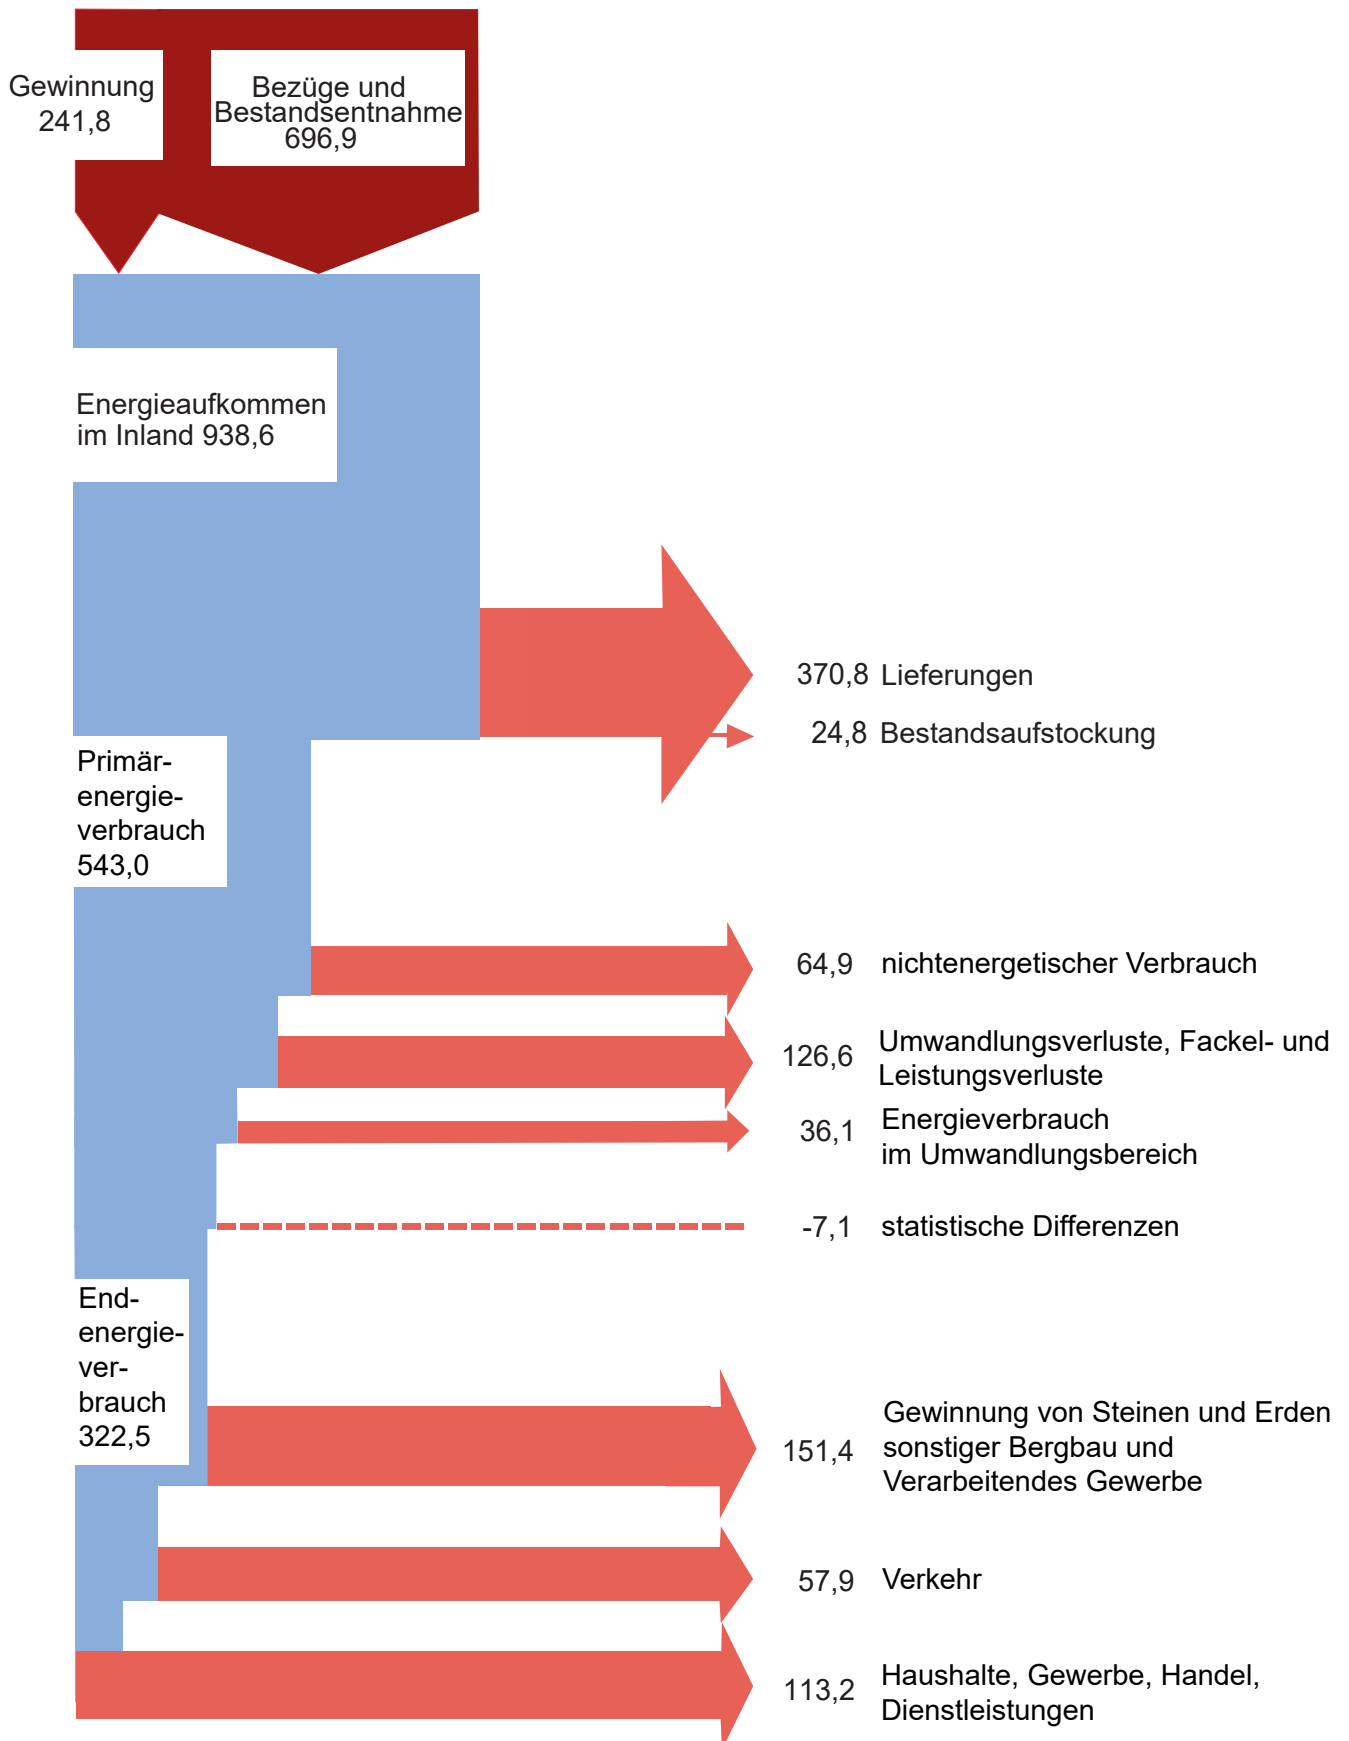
Gewinnung 241,8

Bezüge und Bestandsentnahme 696,9

Energieaufkommen im Inland 938,6

370,8 Lieferungen

24,8 Bestandsaufstockung

Primärenergieverbrauch 543,0

64,9 nichtenergetischer Verbrauch

126,6 Umwandlungsverluste, Fackel- und Leistungsverluste

36,1 Energieverbrauch im Umwandlungsbereich

-7,1 statistische Differenzen

Endenergieverbrauch 322,5

151,4 Gewinnung von Steinen und Erden sonstiger Bergbau und Verarbeitendes Gewerbe

57,9 Verkehr

113,2 Haushalte, Gewerbe, Handel, Dienstleistungen